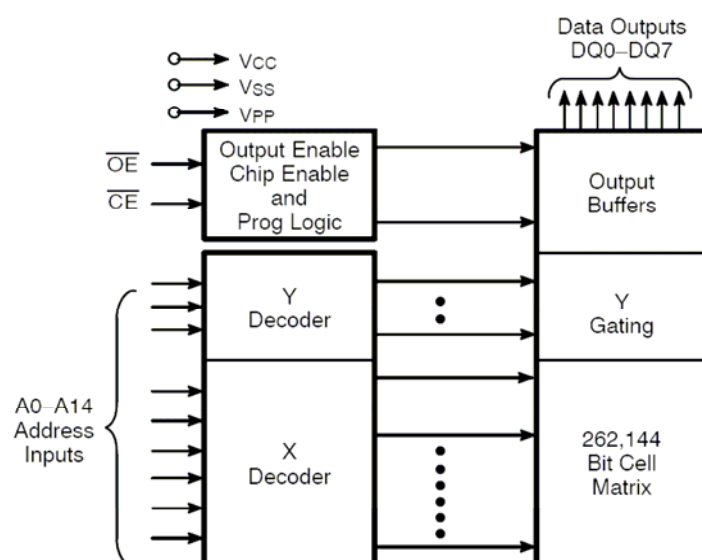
Data Outputs
DQ0–DQ7

VCC
VSS
VPP

$\overline{OE}$
$\overline{CE}$

Output Enable
Chip Enable
and
Prog Logic

Output
Buffers

Y
Decoder

Y
Gating

A0–A14
Address
Inputs

X
Decoder

262,144
Bit Cell
Matrix